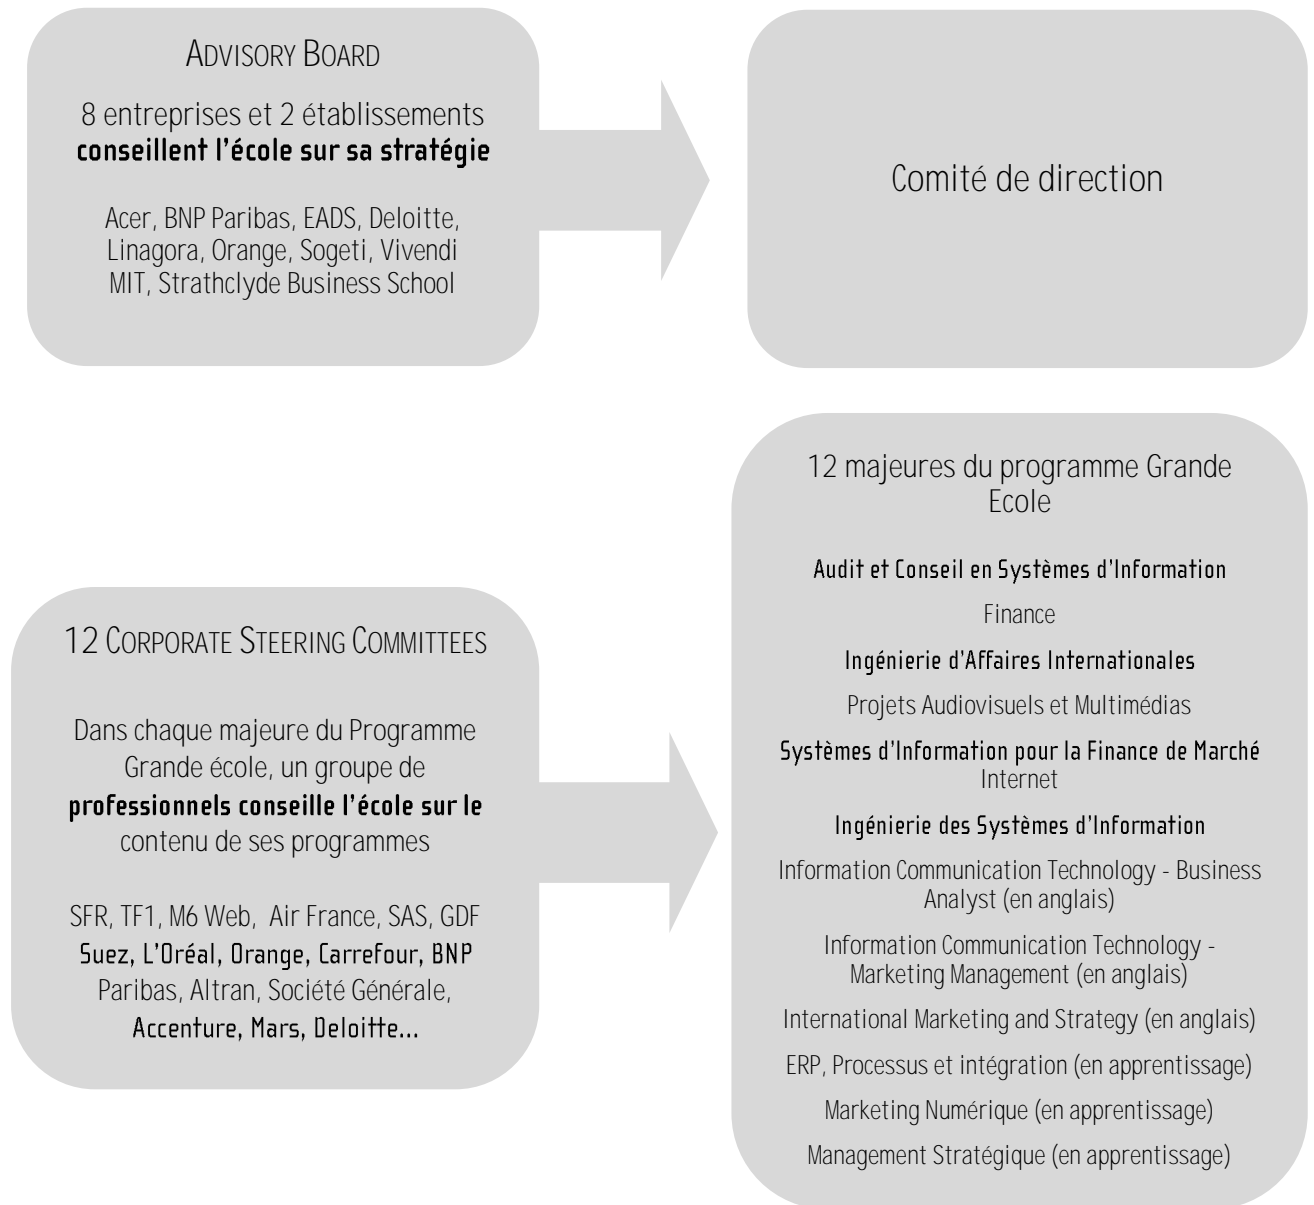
ADVISORY BOARD

8 entreprises et 2 établissements **conseillent l'école sur sa stratégie**

Acer, BNP Paribas, EADS, Deloitte, Linagora, Orange, Sogeti, Vivendi MIT, Strathclyde Business School

Comité de direction

12 CORPORATE STEERING COMMITTEES

Dans chaque majeure du Programme Grande école, un groupe de **professionnels conseille l'école sur le** contenu de ses programmes

SFR, TF1, M6 Web, Air France, SAS, GDF **Suez, L'Oréal, Orange, Carrefour, BNP** Paribas, Altran, Société Générale, **Accenture, Mars, Deloitte...**

12 majeures du programme Grande Ecole

**Audit et Conseil en Systèmes d'Information**

Finance

**Ingénierie d'Affaires Internationales**

Projets Audiovisuels et Multimédias

**Systèmes d'Information pour la Finance de Marché**
Internet

**Ingénierie des Systèmes d'Information**

Information Communication Technology - Business Analyst (en anglais)

Information Communication Technology - Marketing Management (en anglais)

International Marketing and Strategy (en anglais)

ERP, Processus et intégration (en apprentissage)

Marketing Numérique (en apprentissage)

Management Stratégique (en apprentissage)